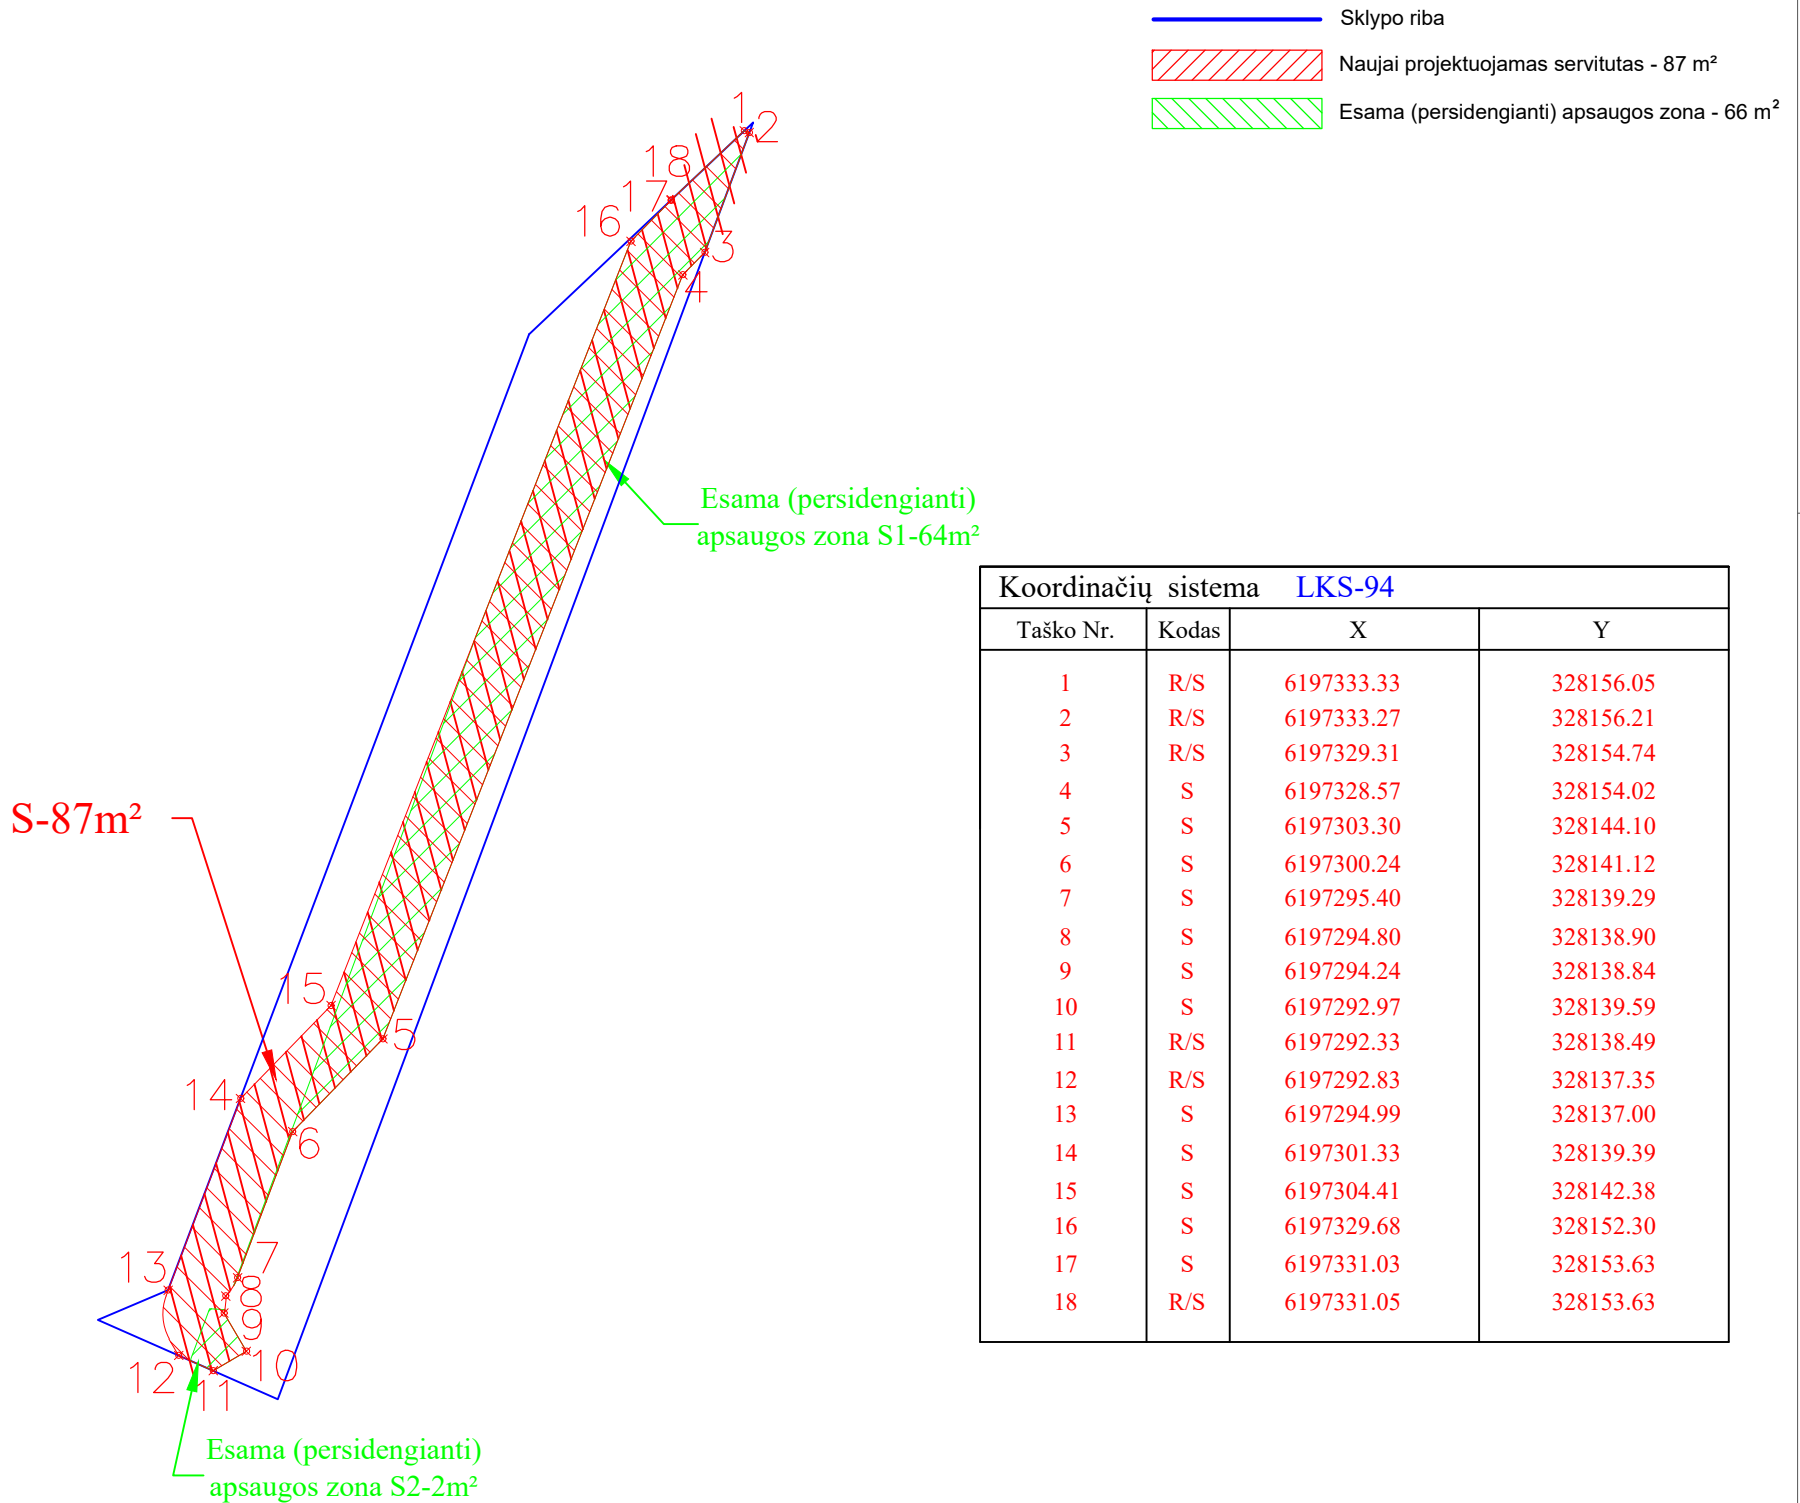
Sklypo riba

Naujai projektuojamas servitutas - 87 m²

Esama (persidengianti) apsaugos zona - 66 m²

1 2 18 17 16 3 4

Esama (persidengianti) apsaugos zona S1-64m²

S-87m²

15 5 14 6 13 7 8 9 12 11 10

Esama (persidengianti) apsaugos zona S2-2m²

Koordinačių sistema LKS-94

| Taško Nr. | Kodas | X | Y |
|---|---|---|---|
| 1 | R/S | 6197333.33 | 328156.05 |
| 2 | R/S | 6197333.27 | 328156.21 |
| 3 | R/S | 6197329.31 | 328154.74 |
| 4 | S | 6197328.57 | 328154.02 |
| 5 | S | 6197303.30 | 328144.10 |
| 6 | S | 6197300.24 | 328141.12 |
| 7 | S | 6197295.40 | 328139.29 |
| 8 | S | 6197294.80 | 328138.90 |
| 9 | S | 6197294.24 | 328138.84 |
| 10 | S | 6197292.97 | 328139.59 |
| 11 | R/S | 6197292.33 | 328138.49 |
| 12 | R/S | 6197292.83 | 328137.35 |
| 13 | S | 6197294.99 | 328137.00 |
| 14 | S | 6197301.33 | 328139.39 |
| 15 | S | 6197304.41 | 328142.38 |
| 16 | S | 6197329.68 | 328152.30 |
| 17 | S | 6197331.03 | 328153.63 |
| 18 | R/S | 6197331.05 | 328153.63 |